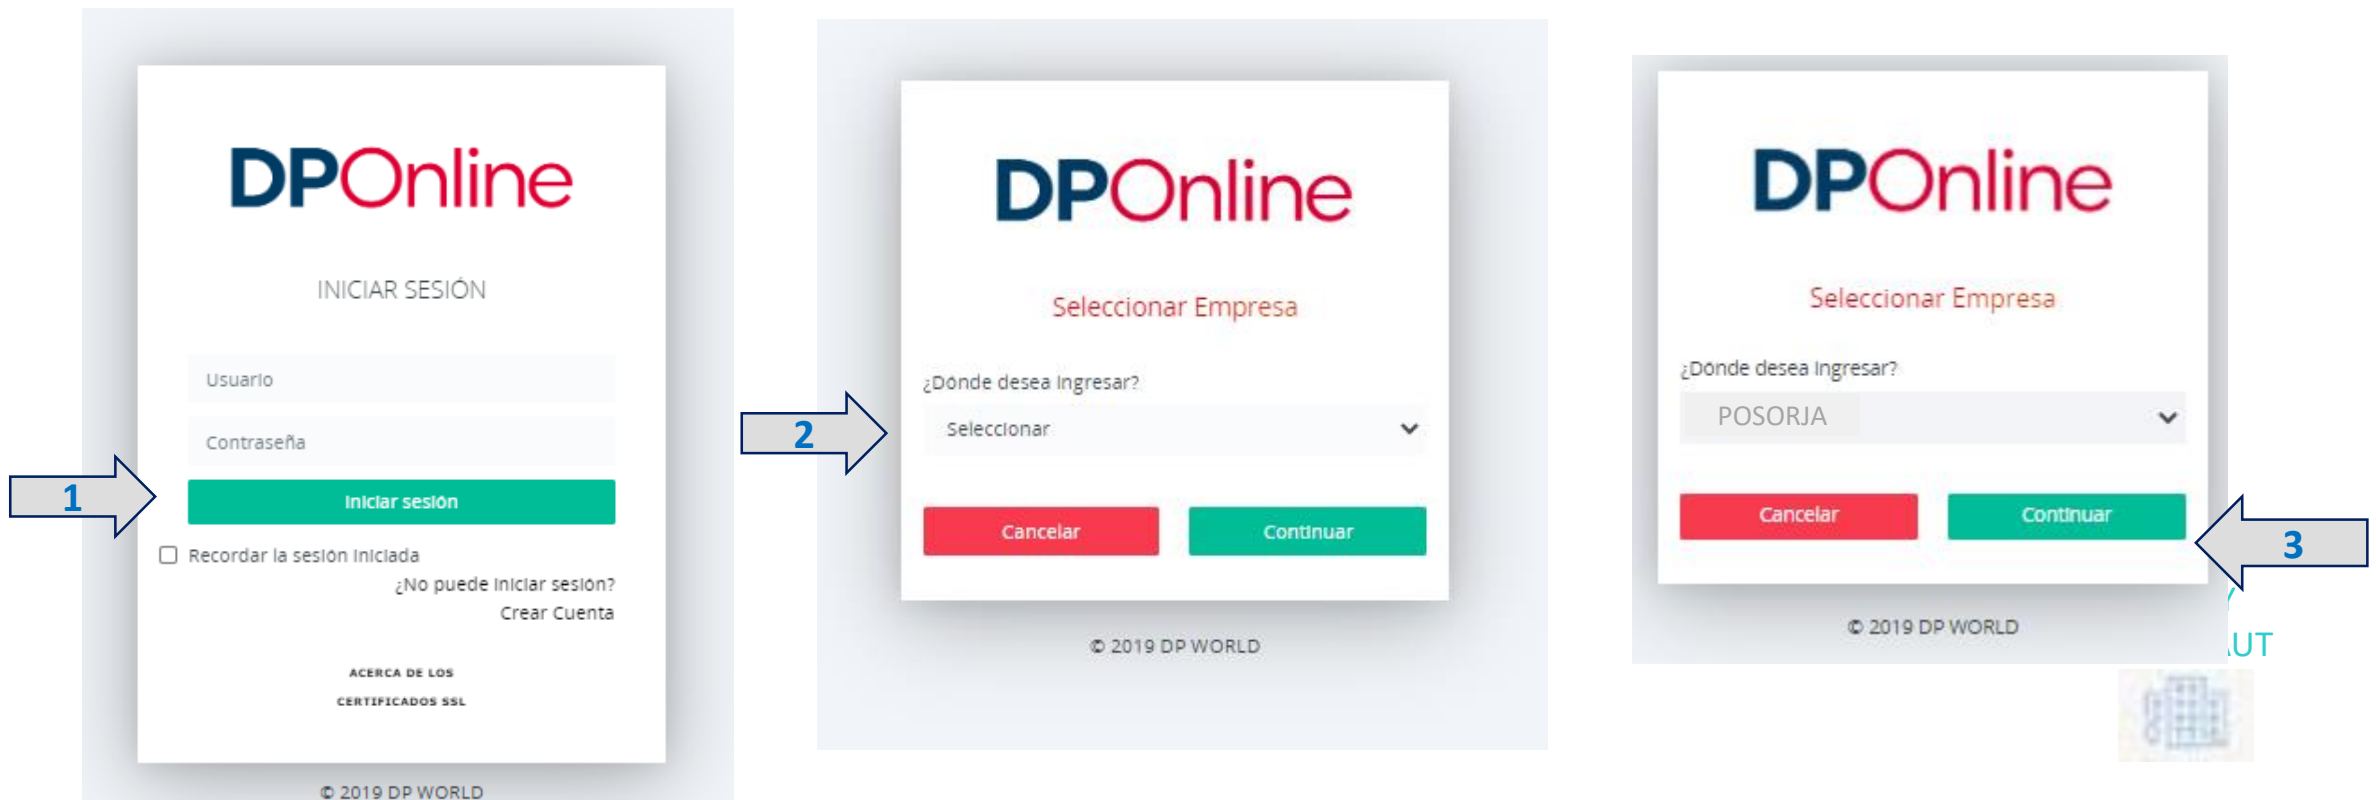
DPOnline

INICIAR SESIÓN

Usuario

Contraseña

1

Iniciar sesión

Recordar la sesión iniciada

¿No puede iniciar sesión?

Crear Cuenta

ACERCA DE LOS CERTIFICADOS SSL

© 2019 DP WORLD

2

DPOnline

Seleccionar Empresa

¿Dónde desea ingresar?

Seleccionar

Cancelar

Continuar

© 2019 DP WORLD

DPOnline

Seleccionar Empresa

¿Dónde desea ingresar?

POSORJA

Cancelar

Continuar

3

© 2019 DP WORLD

UT